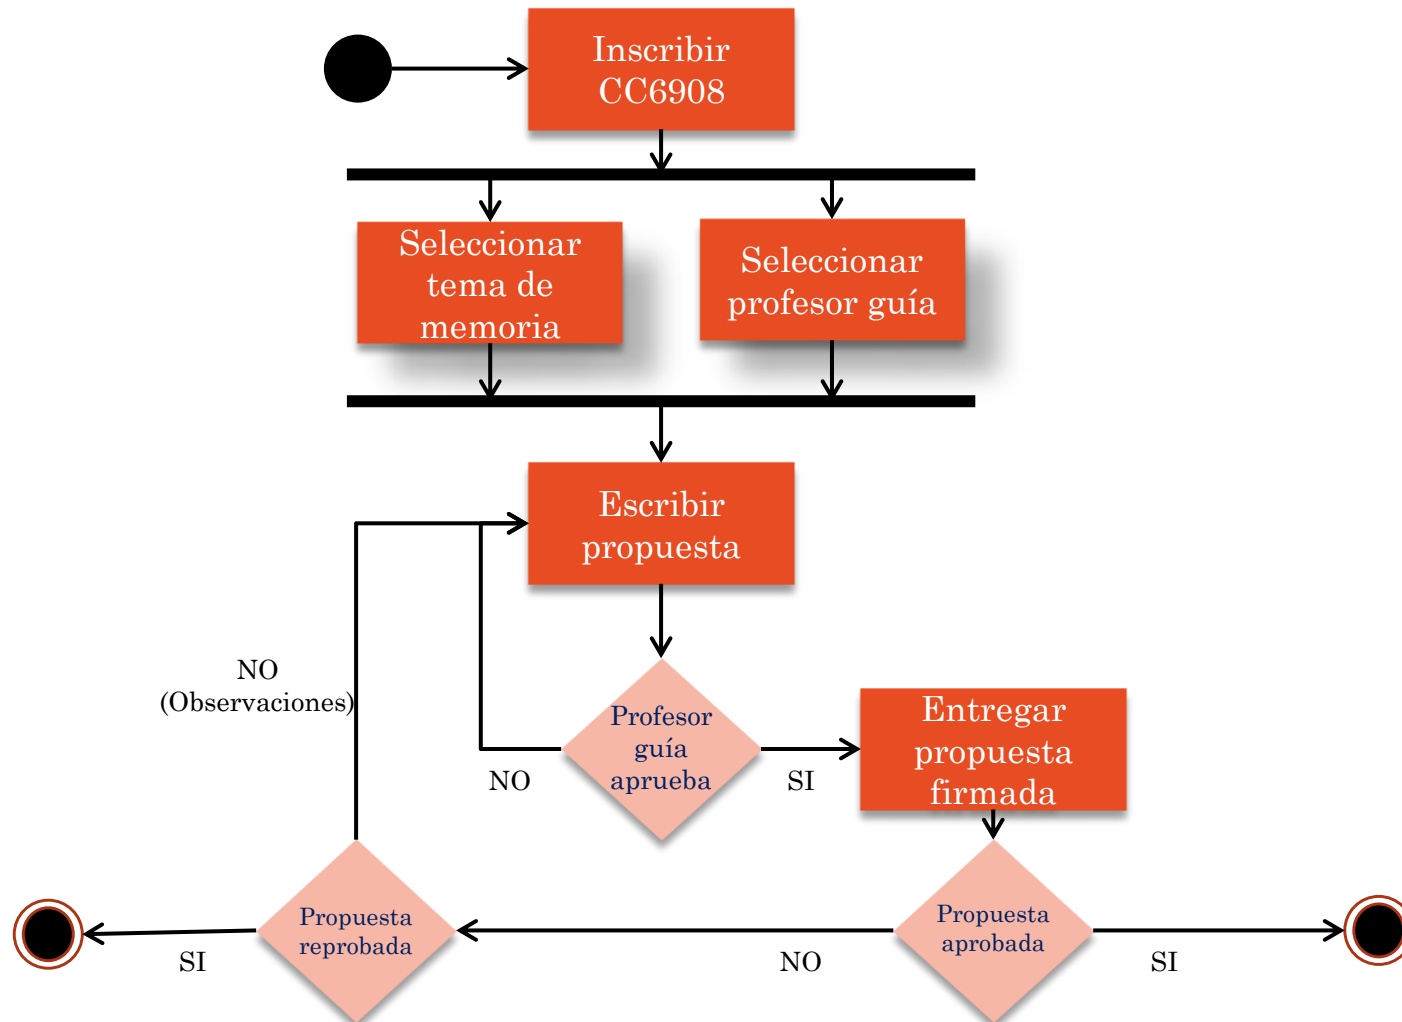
Inscribir CC6908

Seleccionar tema de memoria

Seleccionar profesor guía

Escribir propuesta

NO (Observaciones)

Profesor guía aprueba

NO

SI

Entregar propuesta firmada

Propuesta reprobada

SI

NO

Propuesta aprobada

SI